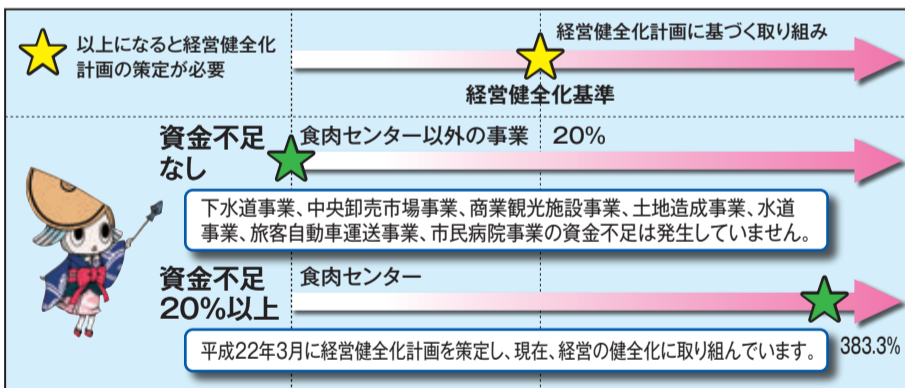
以上になると経営健全化計画の策定が必要

経営健全化計画に基づく取り組み

経営健全化基準

資金不足なし

食肉センター以外の事業　20%

下水道事業、中央卸売市場事業、商業観光施設事業、土地造成事業、水道事業、旅客自動車運送事業、市民病院事業の資金不足は発生していません。

資金不足20%以上

食肉センター

383.3%

平成22年3月に経営健全化計画を策定し、現在、経営の健全化に取り組んでいます。